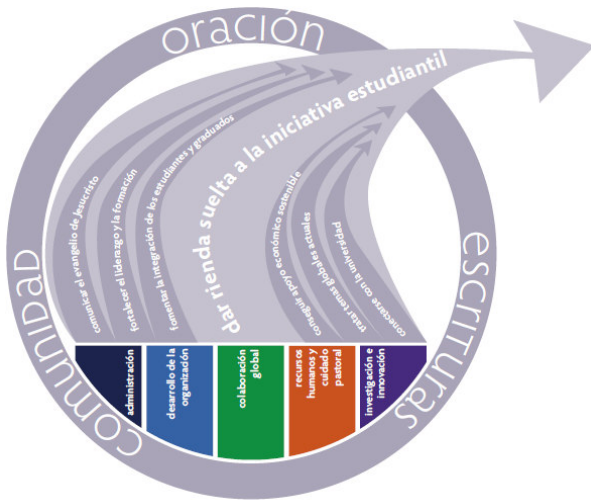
oración

escrituras

comunidad

dar rienda suelta a la iniciativa estudiantil

comunicar el evangelio de Jesucristo

fortalecer el liderazgo y la formación

fomentar la integración de los estudiantes y graduados

conseguir apoyo económico sostenible

tratar temas globales actuales

conectarse con la universidad

administración

desarrollo de la organización

colaboración global

recursos humanos y cuidado pastoral

investigación e innovación